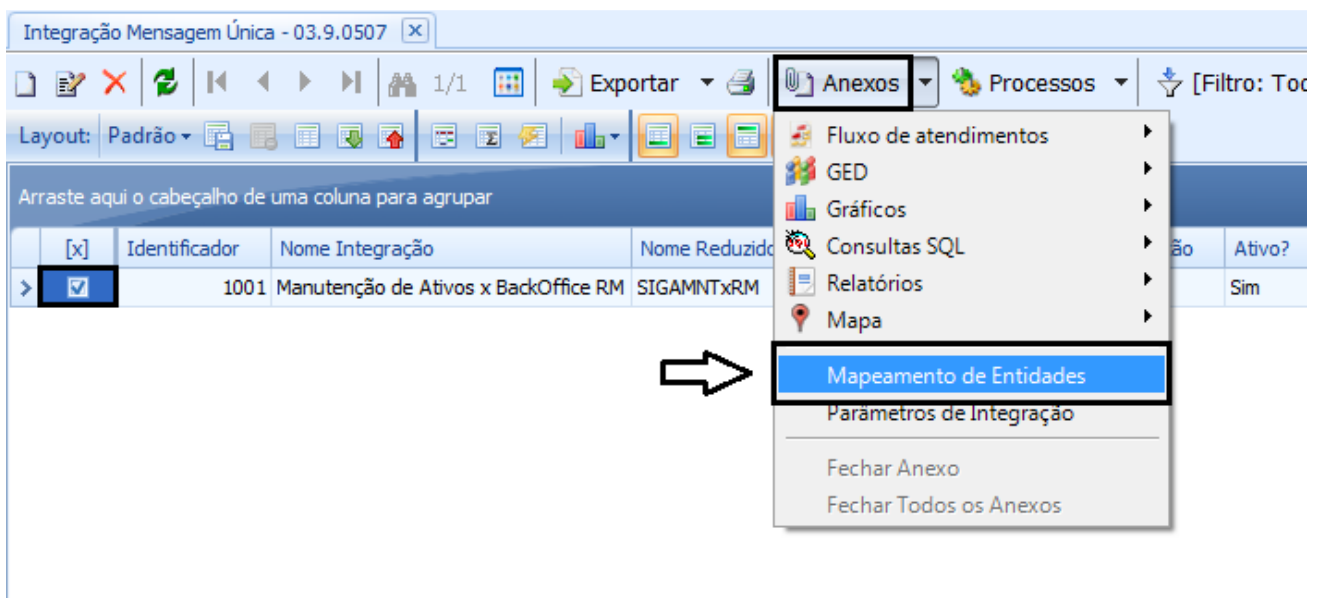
Integração Mensagem Única - 03.9.0507 ✕

1/1 Exportar Anexos Processos [Filtro: Tod

Layout: Padrão

Arraste aqui o cabeçalho de uma coluna para agrupar

| [x] | Identificador | Nome Integração | Nome Reduzido | ão | Ativo? |
|---|---|---|---|---|---|
| ☑ | 1001 | Manutenção de Ativos x BackOffice RM | SIGAMNTxRM | | Sim |

Fluxo de atendimentos
GED
Gráficos
Consultas SQL
Relatórios
Mapa
Mapeamento de Entidades
Parâmetros de Integração
Fechar Anexo
Fechar Todos os Anexos